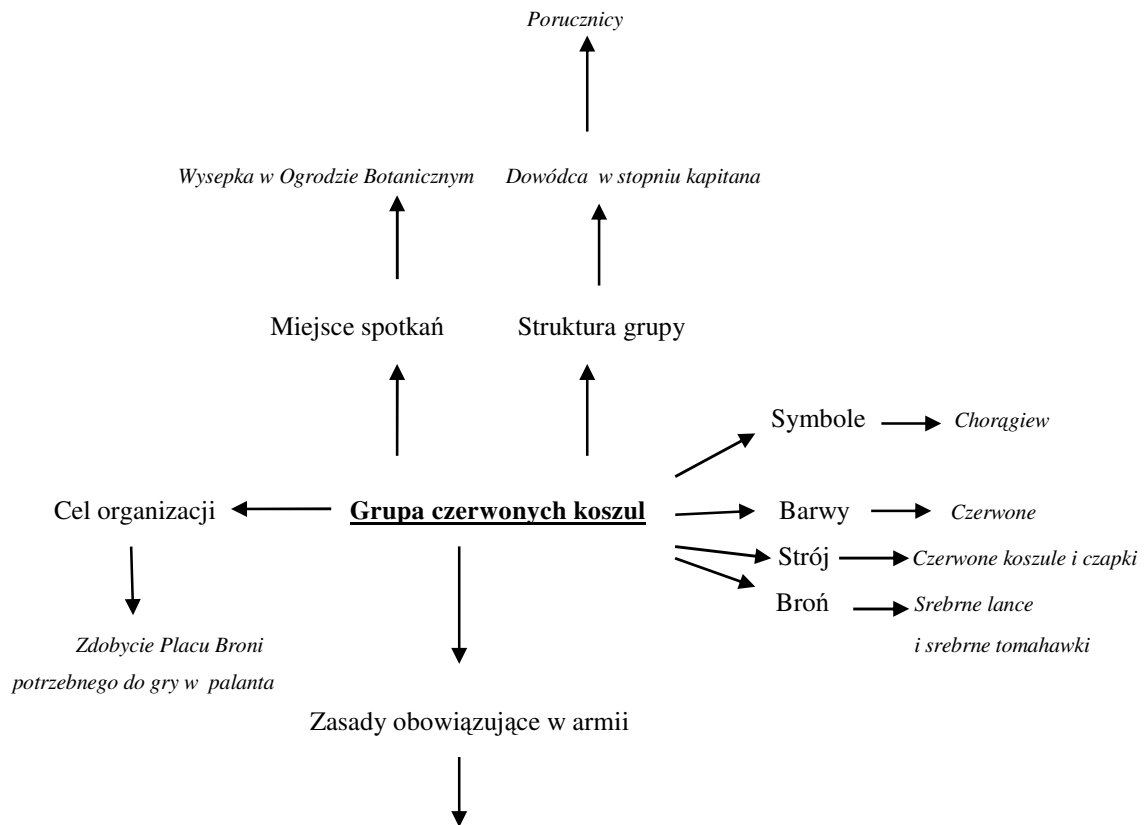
Porucznicy

Wysepka w Ogrodzie Botanicznym

Dowódca w stopniu kapitana

Miejsce spotkań

Struktura grupy

Symbole

Chorągiew

Cel organizacji

**Grupa czerwonych koszul**

Barwy

Czerwone

Strój

Czerwone koszule i czapki

Broń

Srebrne lance i srebrne tomahawki

Zdobycie Placu Broni potrzebnego do gry w palanta

Zasady obowiązujące w armii